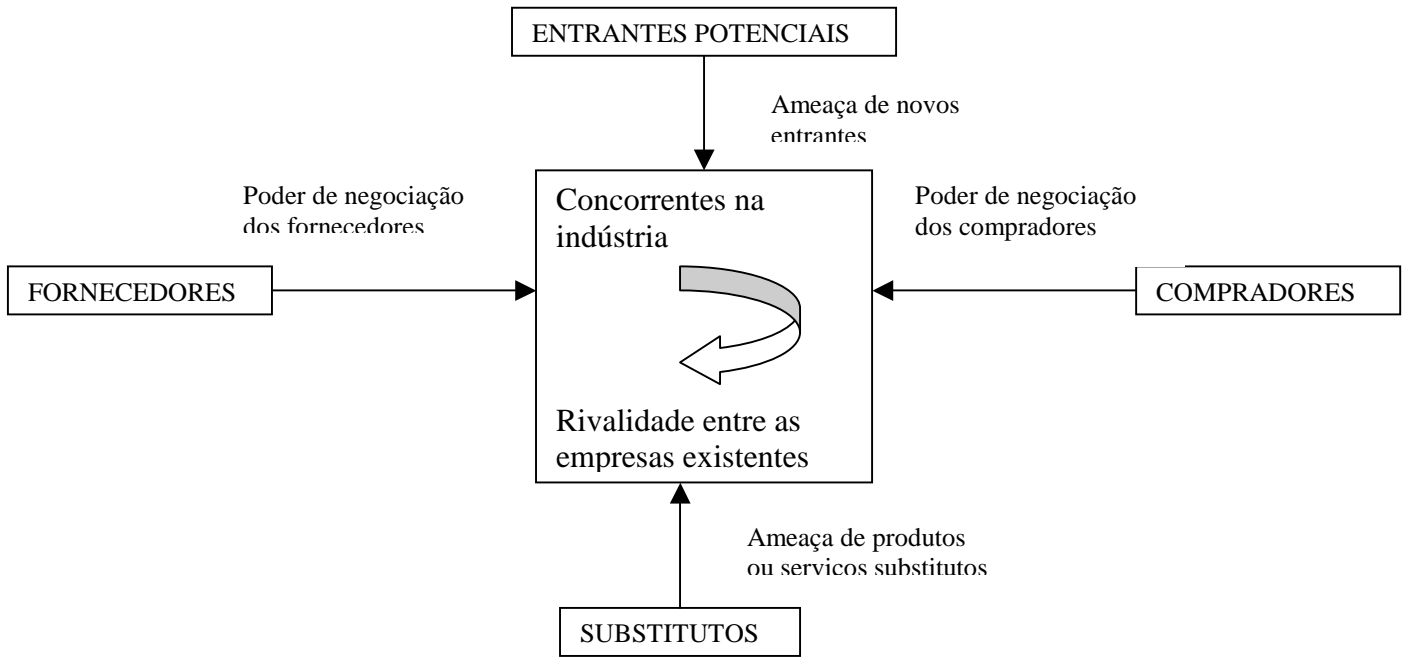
ENTRANTES POTENCIAIS

Ameaça de novos entrantes

Poder de negociação dos fornecedores

Concorrentes na indústria

Poder de negociação dos compradores

FORNECEDORES

COMPRADORES

Rivalidade entre as empresas existentes

Ameaça de produtos ou serviços substitutos

SUBSTITUTOS